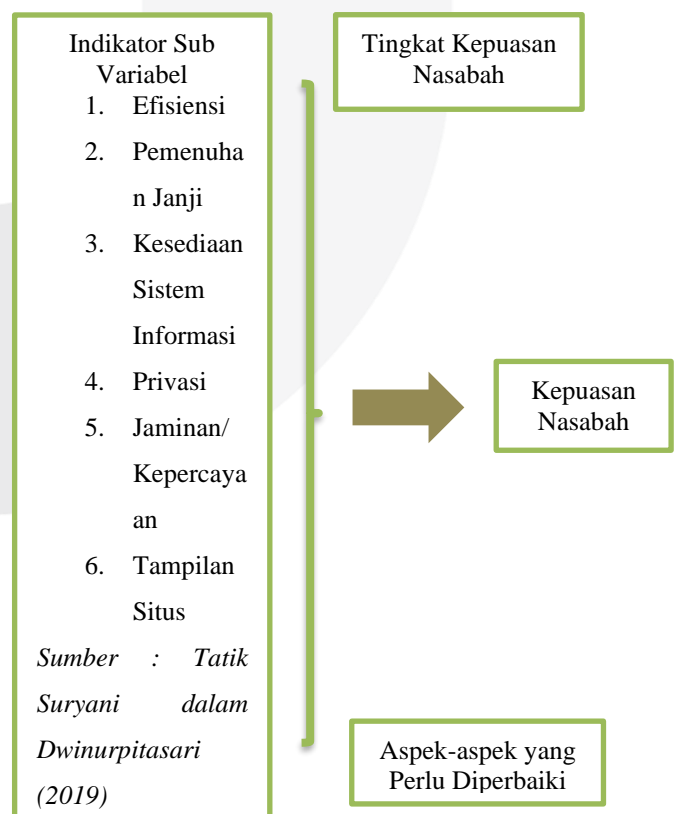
Indikator Sub Variabel

1. Efisiensi
2. Pemenuhan Janji
3. Kesediaan Sistem Informasi
4. Privasi
5. Jaminan/ Kepercayaan
6. Tampilan Situs

*Sumber : Tatik Suryani dalam Dwinurpitasari (2019)*

Tingkat Kepuasan Nasabah

Kepuasan Nasabah

Aspek-aspek yang Perlu Diperbaiki